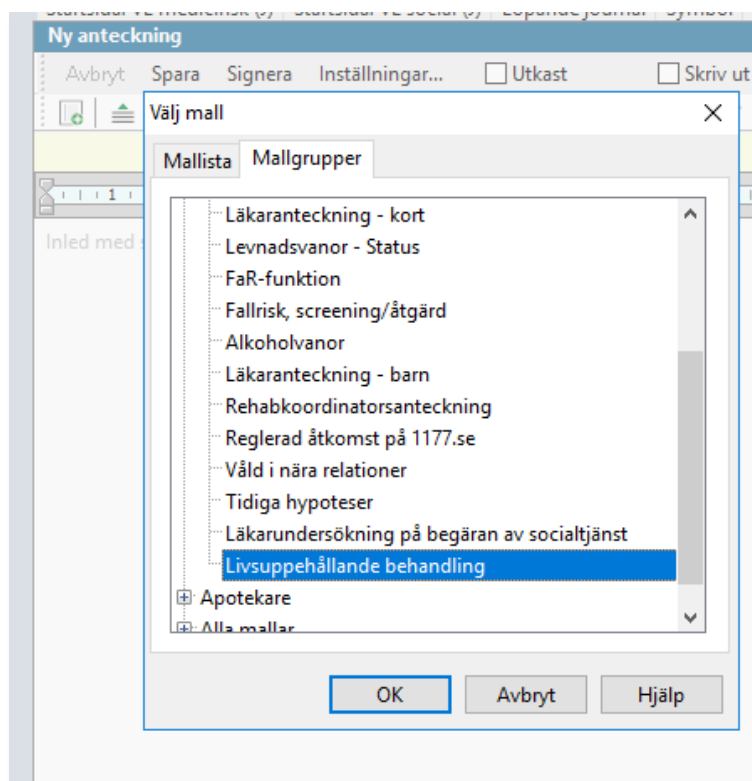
Startsida VC medicinsk (5) | Startsida VC social (5) | Löpande journal | Symbol

Ny anteckning

Avbryt Spara Signera Inställningar... Utkast Skriv ut

Välj mall

Inled med s

Mallista Mallgrupper

Läkaranteckning - kort
Levnadsvanor - Status
FaR-funktion
Fallrisk, screening/åtgärd
Alkoholvanor
Läkaranteckning - barn
Rehabkoordinatorsanteckning
Reglerad åtkomst på 1177.se
Våld i nära relationer
Tidiga hypoteser
Läkarundersökning på begäran av socialtjänst
Livsuppehållande behandling
Apotekare
Alla mallar

OK Avbryt Hjälp